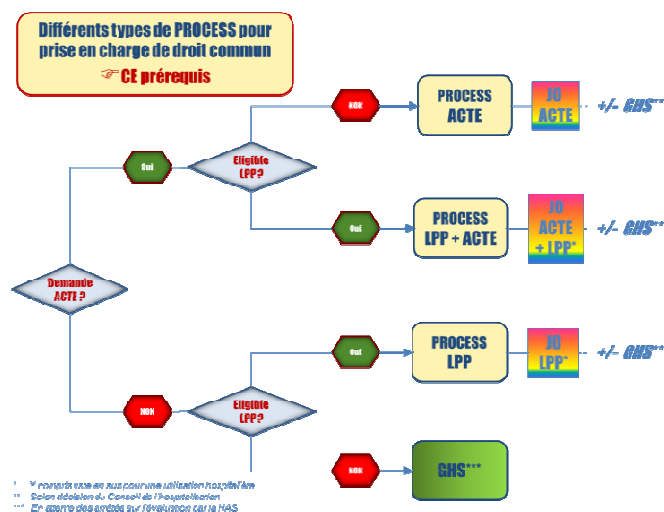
Différents types de PROCESS pour prise en charge de droit commun
☞ CE prérequis

Demande ACTE ?

Oui

Eligible LPP?

NON

PROCESS ACTE

JO ACTE

+/- GHS**

Oui

PROCESS LPP + ACTE

JO ACTE + LPP*

+/- GHS**

NON

Eligible LPP?

Oui

PROCESS LPP

JO LPP*

+/- GHS**

NON

GHS***

* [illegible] utilisation hospitalière
** Selon décision du Conseil de l'hospitalisation
*** En attente des arrêtés sur l'évaluation par la HAS